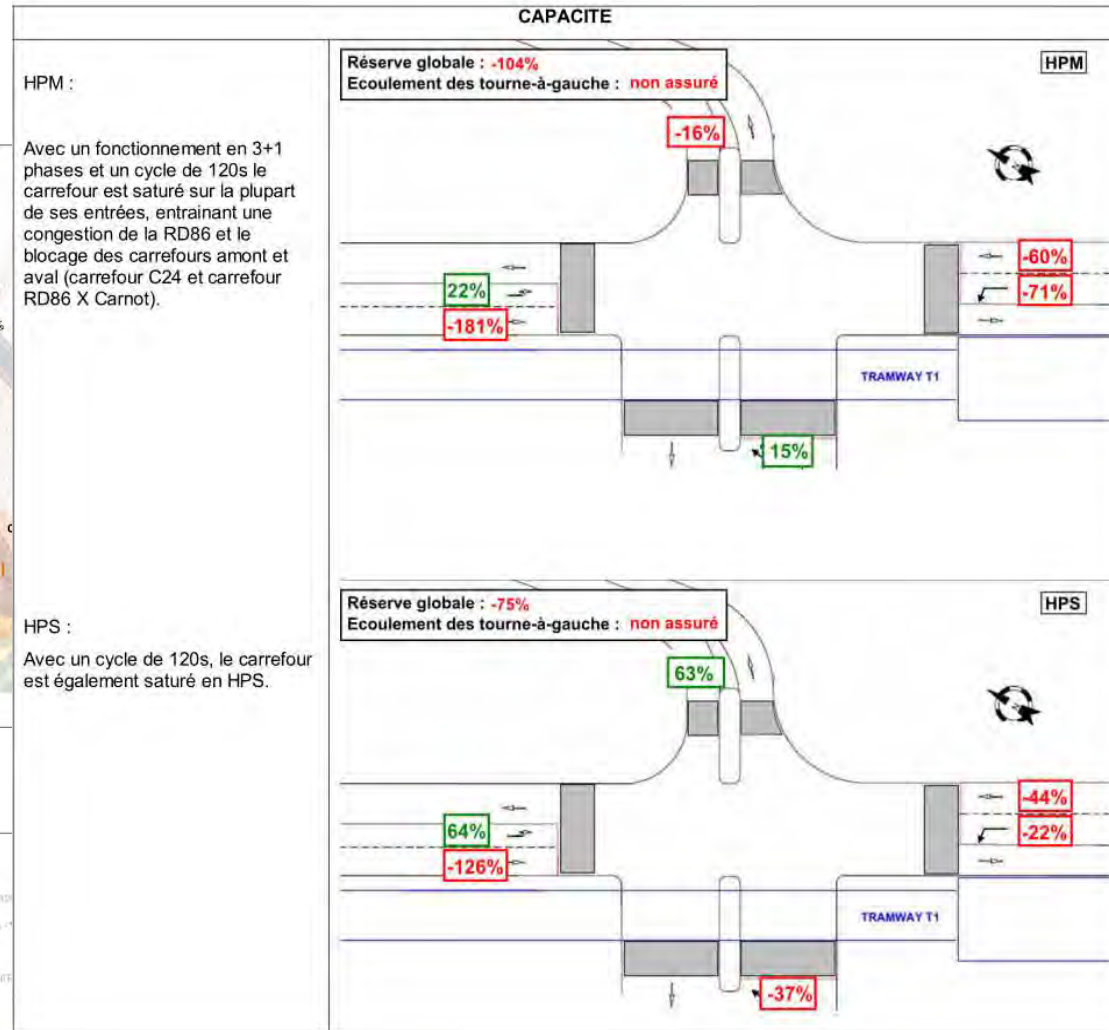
CAPACITE

HPM :

Avec un fonctionnement en 3+1 phases et un cycle de 120s le carrefour est saturé sur la plupart de ses entrées, entrainant une congestion de la RD86 et le blocage des carrefours amont et aval (carrefour C24 et carrefour RD86 X Carnot).

Réserve globale : -104%
Ecoulement des tourne-à-gauche : non assuré

HPM

-16%

22%

-181%

-60%

-71%

TRAMWAY T1

15%

HPS :

Avec un cycle de 120s, le carrefour est également saturé en HPS.

Réserve globale : -75%
Ecoulement des tourne-à-gauche : non assuré

HPS

63%

64%

-126%

-44%

-22%

TRAMWAY T1

-37%